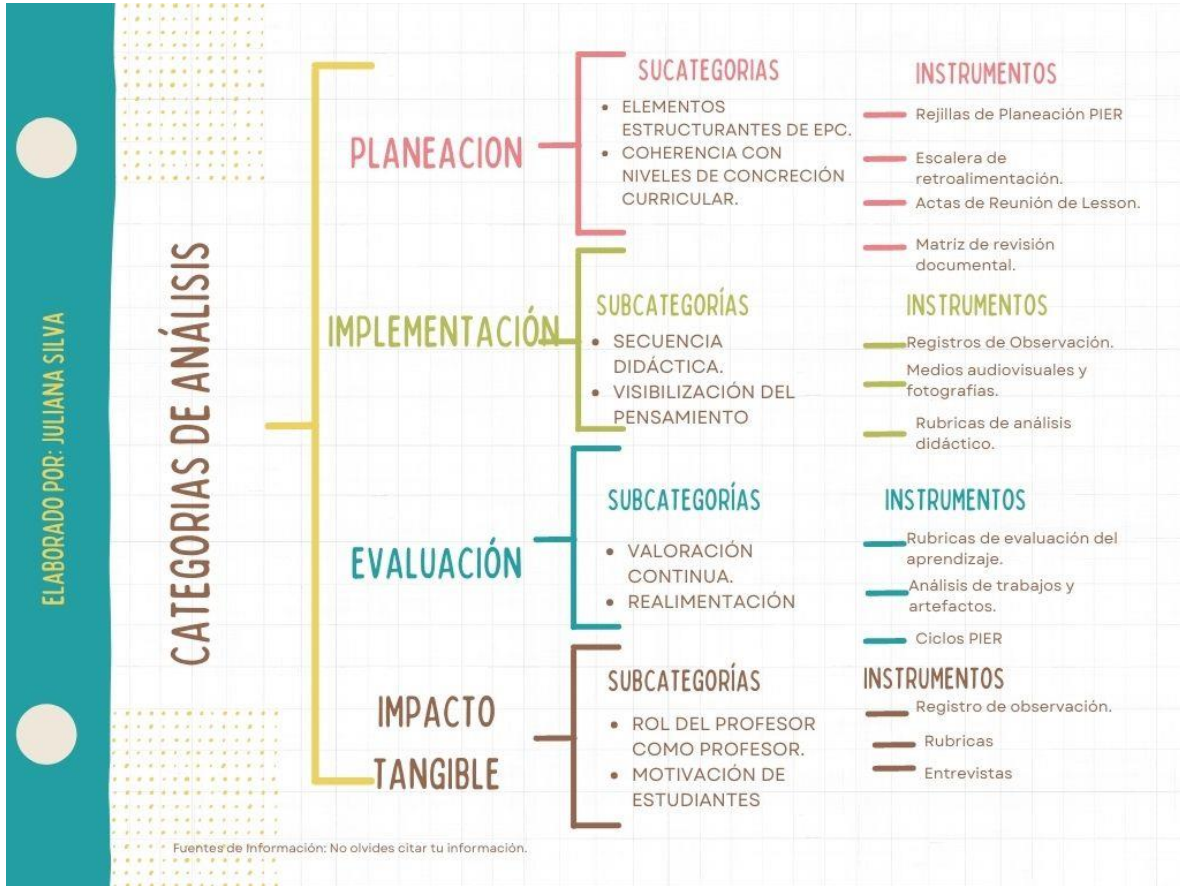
ELABORADO POR: JULIANA SILVA

CATEGORIAS DE ANÁLISIS

PLANEACION

SUCATEGORIAS
• ELEMENTOS ESTRUCTURANTES DE EPC.
• COHERENCIA CON NIVELES DE CONCRECIÓN CURRICULAR.

INSTRUMENTOS
Rejillas de Planeación PIER
Escalera de retroalimentación.
Actas de Reunión de Lesson.
Matriz de revisión documental.

IMPLEMENTACIÓN

SUBCATEGORÍAS
• SECUENCIA DIDÁCTICA.
• VISIBILIZACIÓN DEL PENSAMIENTO

INSTRUMENTOS
Registros de Observación.
Medios audiovisuales y fotografias.
Rubricas de análisis didáctico.

EVALUACIÓN

SUBCATEGORÍAS
• VALORACIÓN CONTINUA.
• REALIMENTACIÓN

INSTRUMENTOS
Rubricas de evaluación del aprendizaje.
Análisis de trabajos y artefactos.
Ciclos PIER

IMPACTO TANGIBLE

SUBCATEGORÍAS
• ROL DEL PROFESOR COMO PROFESOR.
• MOTIVACIÓN DE ESTUDIANTES

INSTRUMENTOS
Registro de observación.
Rubricas
Entrevistas

Fuentes de Información: No olvides citar tu información.